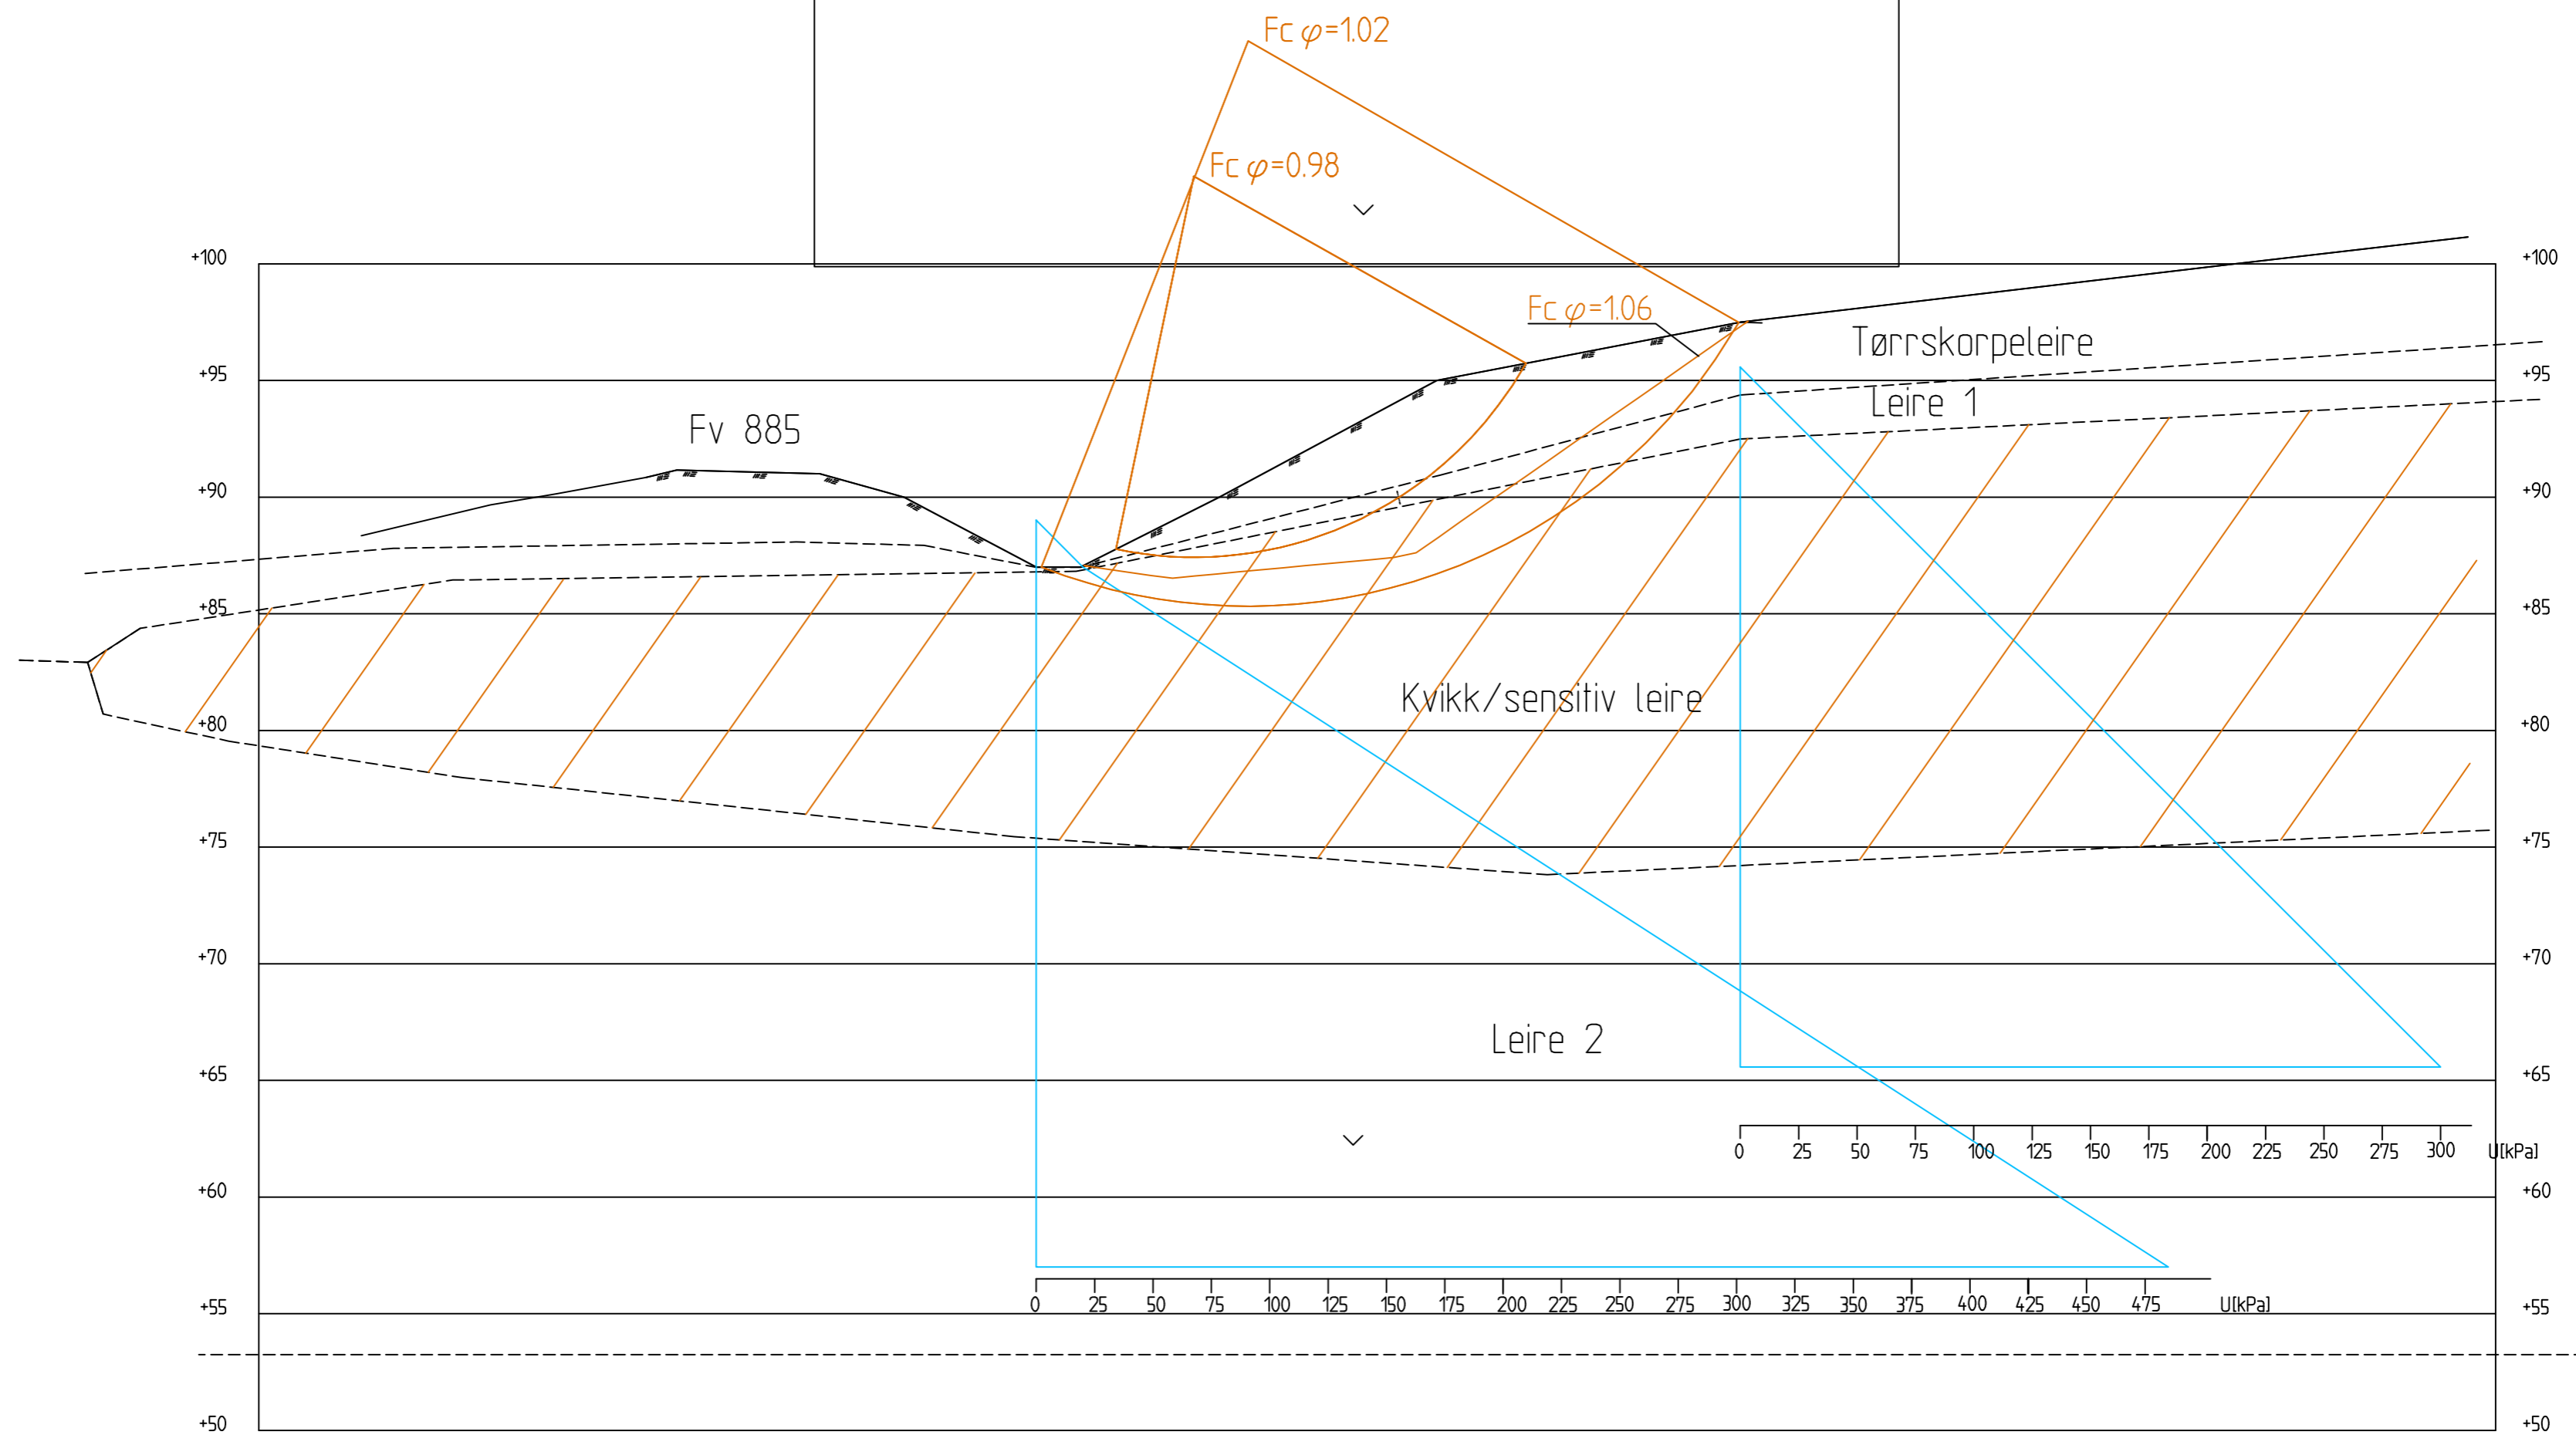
Fc $\varphi$=1.02

Fc $\varphi$=0.98

Fc $\varphi$=1.06

+100 +100
+95 +95
+90 +90
+85 +85
+80 +80
+75 +75
+70 +70
+65 +65
+60 +60
+55 +55
+50 +50

Tørrskorpeleire

Leire 1

Fv 885

Kvikk/sensitiv leire

Leire 2

0 25 50 75 100 125 150 175 200 225 250 275 300 U[kPa]

0 25 50 75 100 125 150 175 200 225 250 275 300 325 350 375 400 425 450 475 U[kPa]